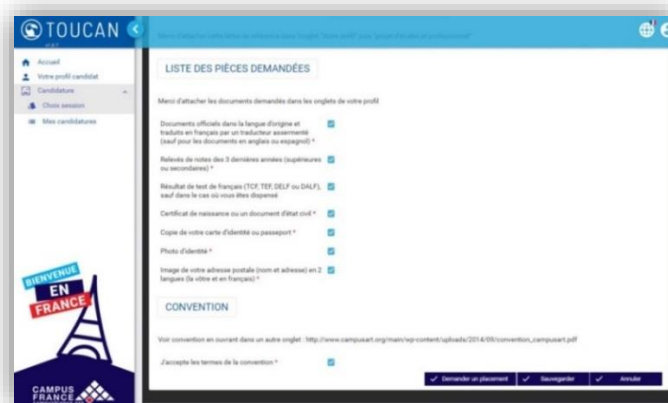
TOUCAN

Accueil
Votre profil candidat
Candidature
Choix session
Mes candidatures

BIENVENUE
EN
FRANCE

CAMPUS
FRANCE

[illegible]

LISTE DES PIÈCES DEMANDÉES

Merci d'attacher les documents demandés dans les onglets de votre profil

Documents officiels dans la langue d'origine et traduits en français par un traducteur assermenté (sauf pour les documents en anglais ou espagnol) *

Relevés de notes des 3 dernières années (supérieures ou secondaires) *

Résultat de test de français (TCF, TEF, DELF ou DALF), sauf dans le cas où vous êtes dispensé

Certificat de naissance ou un document d'état civil *

Copie de votre carte d'identité ou passeport *

Photo d'identité *

Image de votre adresse postale (nom et adresse) en 2 langues (la vôtre et en français) *

CONVENTION

Voir convention en ouvrant dans un autre onglet : http://www.campusart.org/main/wp-content/uploads/2014/09/convention_campusart.pdf

J'accepte les termes de la convention *

Demander un placement
Sauvegarder
Annuler